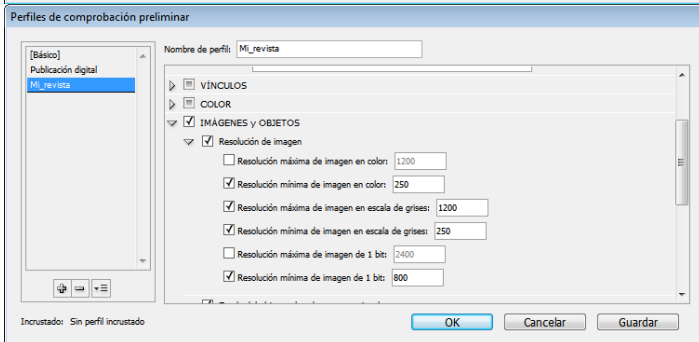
Perfiles de comprobación preliminar

[Básico]
Publicación digital
Mi_revista

Nombre de perfil: Mi_revista

VÍNCULOS
COLOR
IMÁGENES y OBJETOS
Resolución de imagen
Resolución máxima de imagen en color: 1200
Resolución mínima de imagen en color: 250
Resolución máxima de imagen en escala de grises: 1200
Resolución mínima de imagen en escala de grises: 250
Resolución máxima de imagen de 1 bit: 2400
Resolución mínima de imagen de 1 bit: 800

Incrustado: Sin perfil incrustado

OK
Cancelar
Guardar